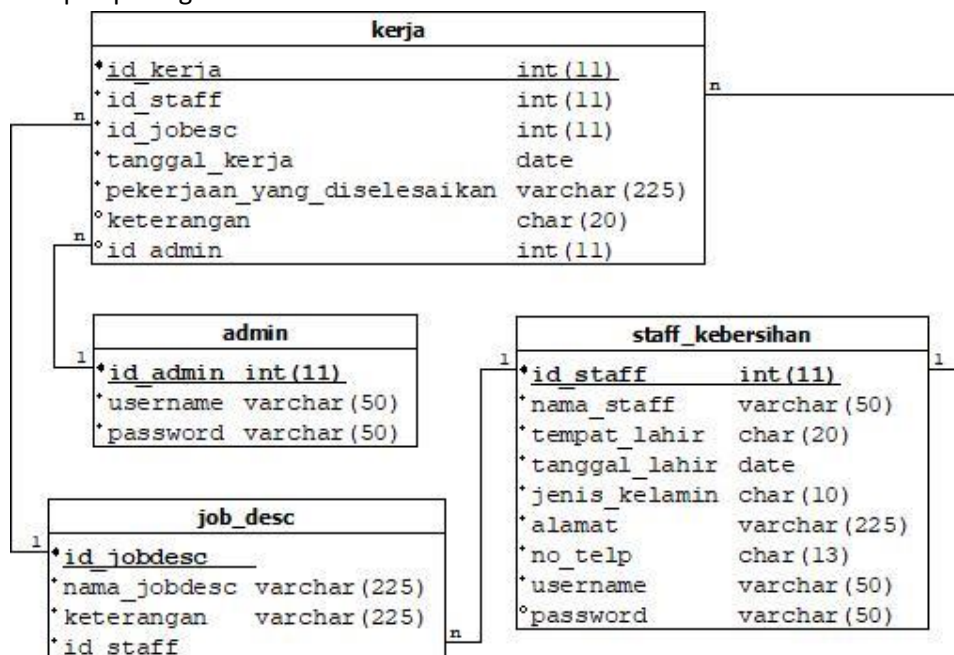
kerja

| | |
|---|---|
| id_kerja | int(11) |
| id_staff | int(11) |
| id_jobesc | int(11) |
| tanggal_kerja | date |
| pekerjaan_yang_diselesaikan | varchar(225) |
| keterangan | char(20) |
| id_admin | int(11) |

n

n

n

admin

| | |
|---|---|
| id_admin | int(11) |
| username | varchar(50) |
| password | varchar(50) |

1

staff_kebersihan

| | |
|---|---|
| id_staff | int(11) |
| nama_staff | varchar(50) |
| tempat_lahir | char(20) |
| tanggal_lahir | date |
| jenis_kelamin | char(10) |
| alamat | varchar(225) |
| no_telp | char(13) |
| username | varchar(50) |
| password | varchar(50) |

1

1

job_desc

| | |
|---|---|
| id_jobdesc | |
| nama_jobdesc | varchar(225) |
| keterangan | varchar(225) |
| id_staff | |

1

n